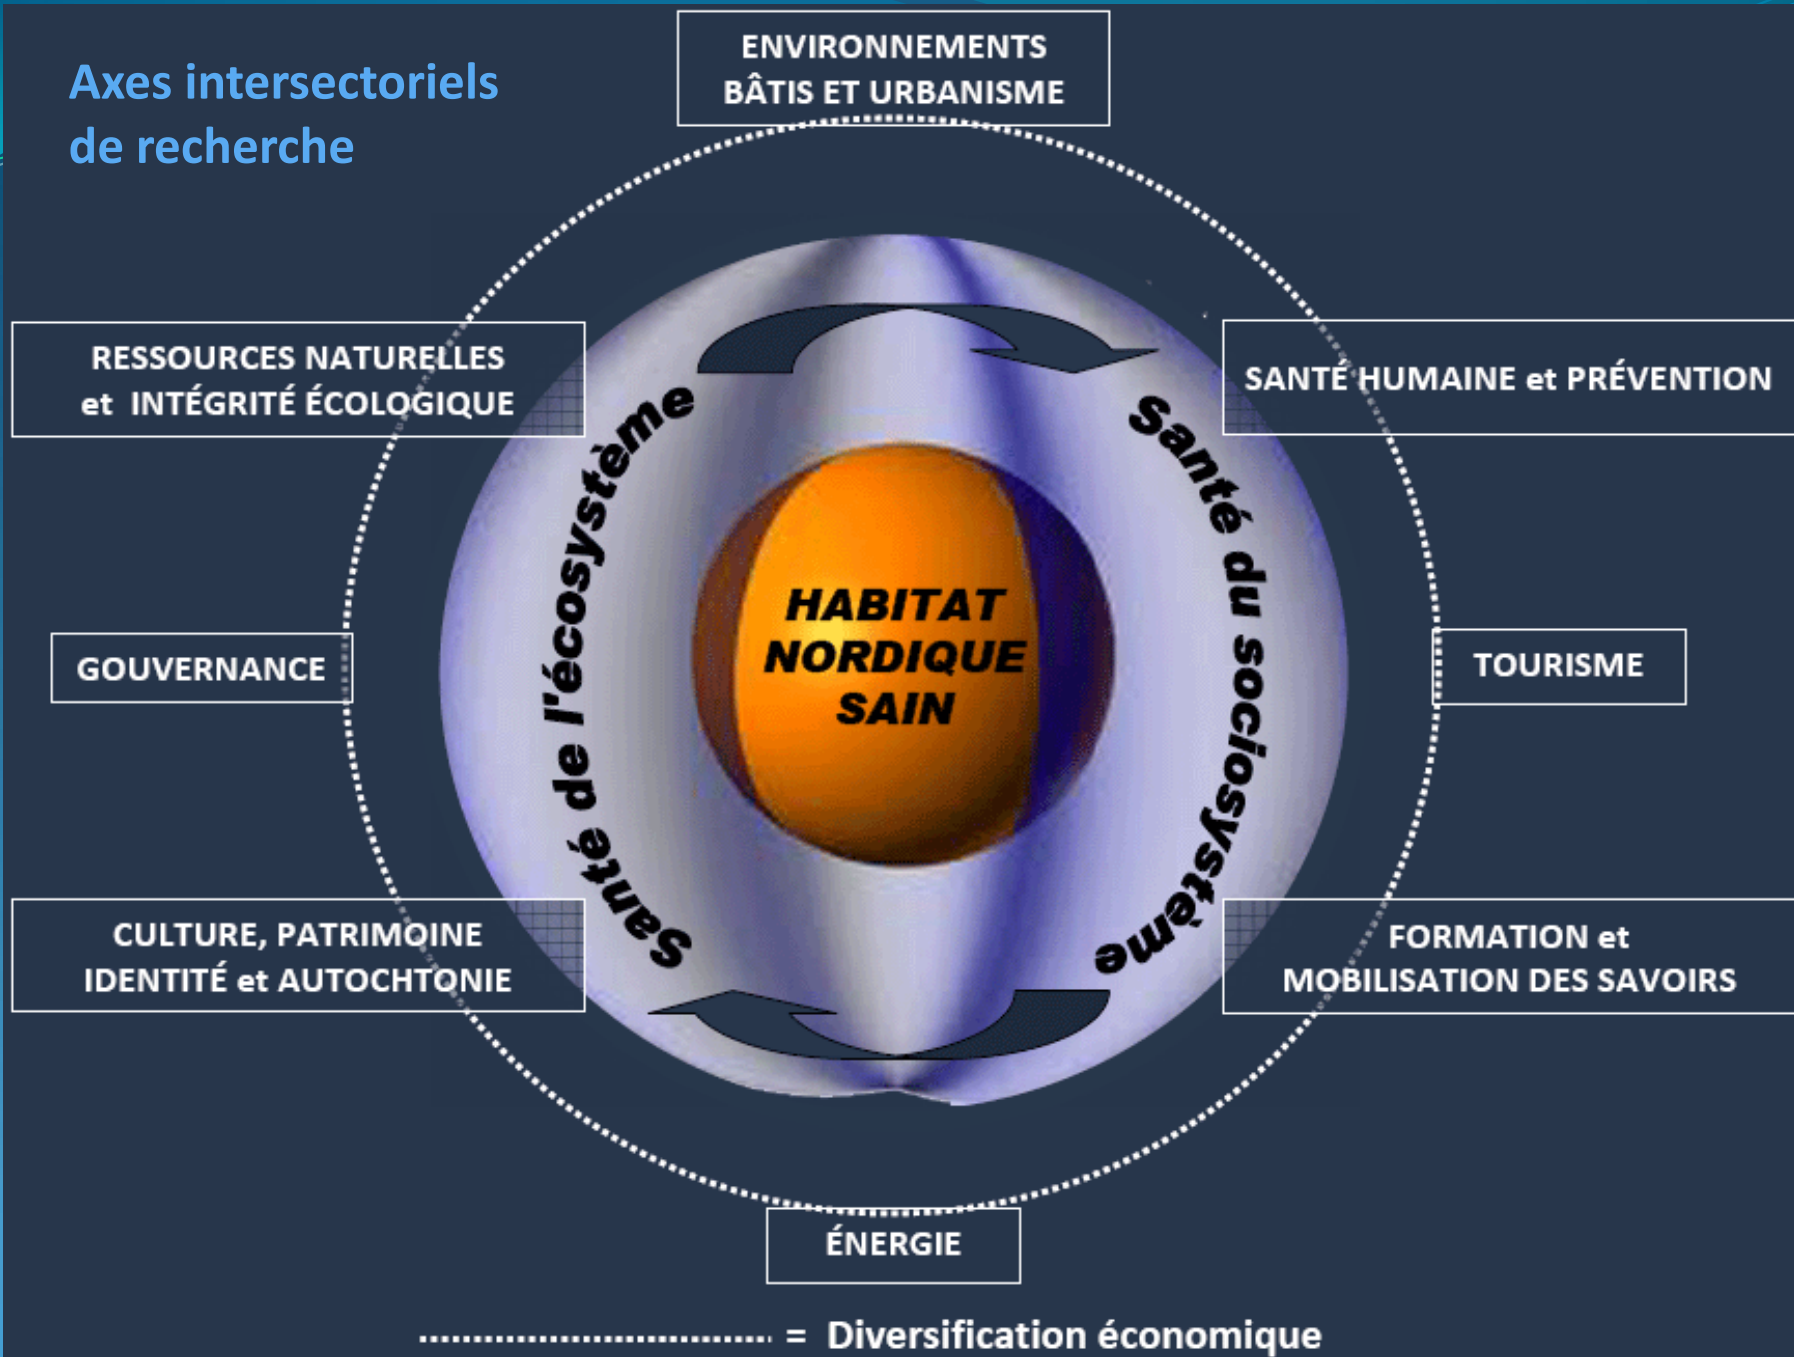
Axes intersectoriels de recherche

ENVIRONNEMENTS BÂTIS ET URBANISME

RESSOURCES NATURELLES et INTÉGRITÉ ÉCOLOGIQUE

SANTÉ HUMAINE et PRÉVENTION

Santé de l'écosystème

Santé du sociosystème

HABITAT NORDIQUE SAIN

GOUVERNANCE

TOURISME

CULTURE, PATRIMOINE IDENTITÉ et AUTOCHTONIE

FORMATION et MOBILISATION DES SAVOIRS

ÉNERGIE

............................... = Diversification économique